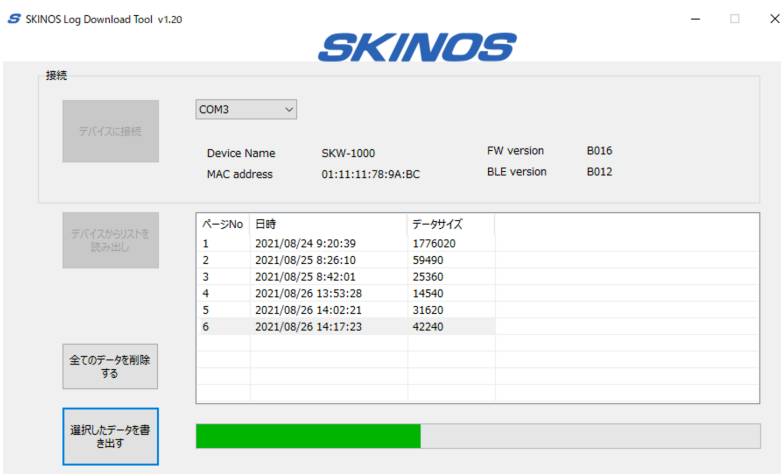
SKINOS Log Download Tool v1.20

SKINOS

接続

デバイスに接続

COM3

Device Name SKW-1000
MAC address 01:11:11:78:9A:BC
FW version B016
BLE version B012

デバイスからリストを読み出し

| ページNo | 日時 | データサイズ |
|---|---|---|
| 1 | 2021/08/24 9:20:39 | 1776020 |
| 2 | 2021/08/25 8:26:10 | 59490 |
| 3 | 2021/08/25 8:42:01 | 25360 |
| 4 | 2021/08/26 13:53:28 | 14540 |
| 5 | 2021/08/26 14:02:21 | 31620 |
| 6 | 2021/08/26 14:17:23 | 42240 |

全てのデータを削除する

選択したデータを書き出す